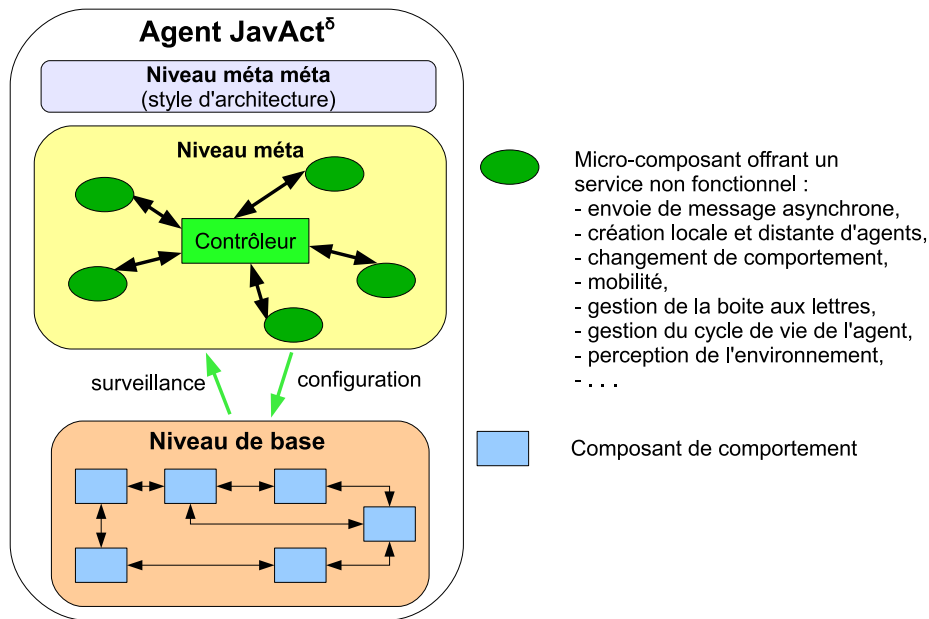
Agent JavAct$^{\delta}$

Niveau méta méta
(style d'architecture)

Niveau méta

Contrôleur

surveillance

configuration

Niveau de base

Micro-composant offrant un service non fonctionnel :
- envoie de message asynchrone,
- création locale et distante d'agents,
- changement de comportement,
- mobilité,
- gestion de la boite aux lettres,
- gestion du cycle de vie de l'agent,
- perception de l'environnement,
- . . .

Composant de comportement